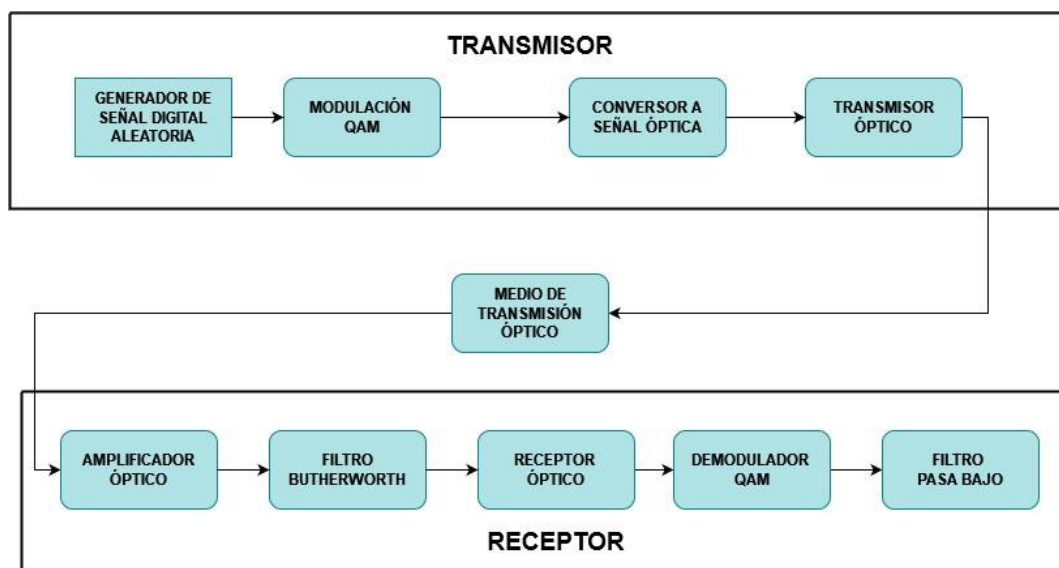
TRANSMISOR

GENERADOR DE SEÑAL DIGITAL ALEATORIA

MODULACIÓN QAM

CONVERSOR A SEÑAL ÓPTICA

TRANSMISOR ÓPTICO

MEDIO DE TRANSMISIÓN ÓPTICO

AMPLIFICADOR ÓPTICO

FILTRO BUTHERWORTH

RECEPTOR ÓPTICO

DEMODULADOR QAM

FILTRO PASA BAJO

RECEPTOR